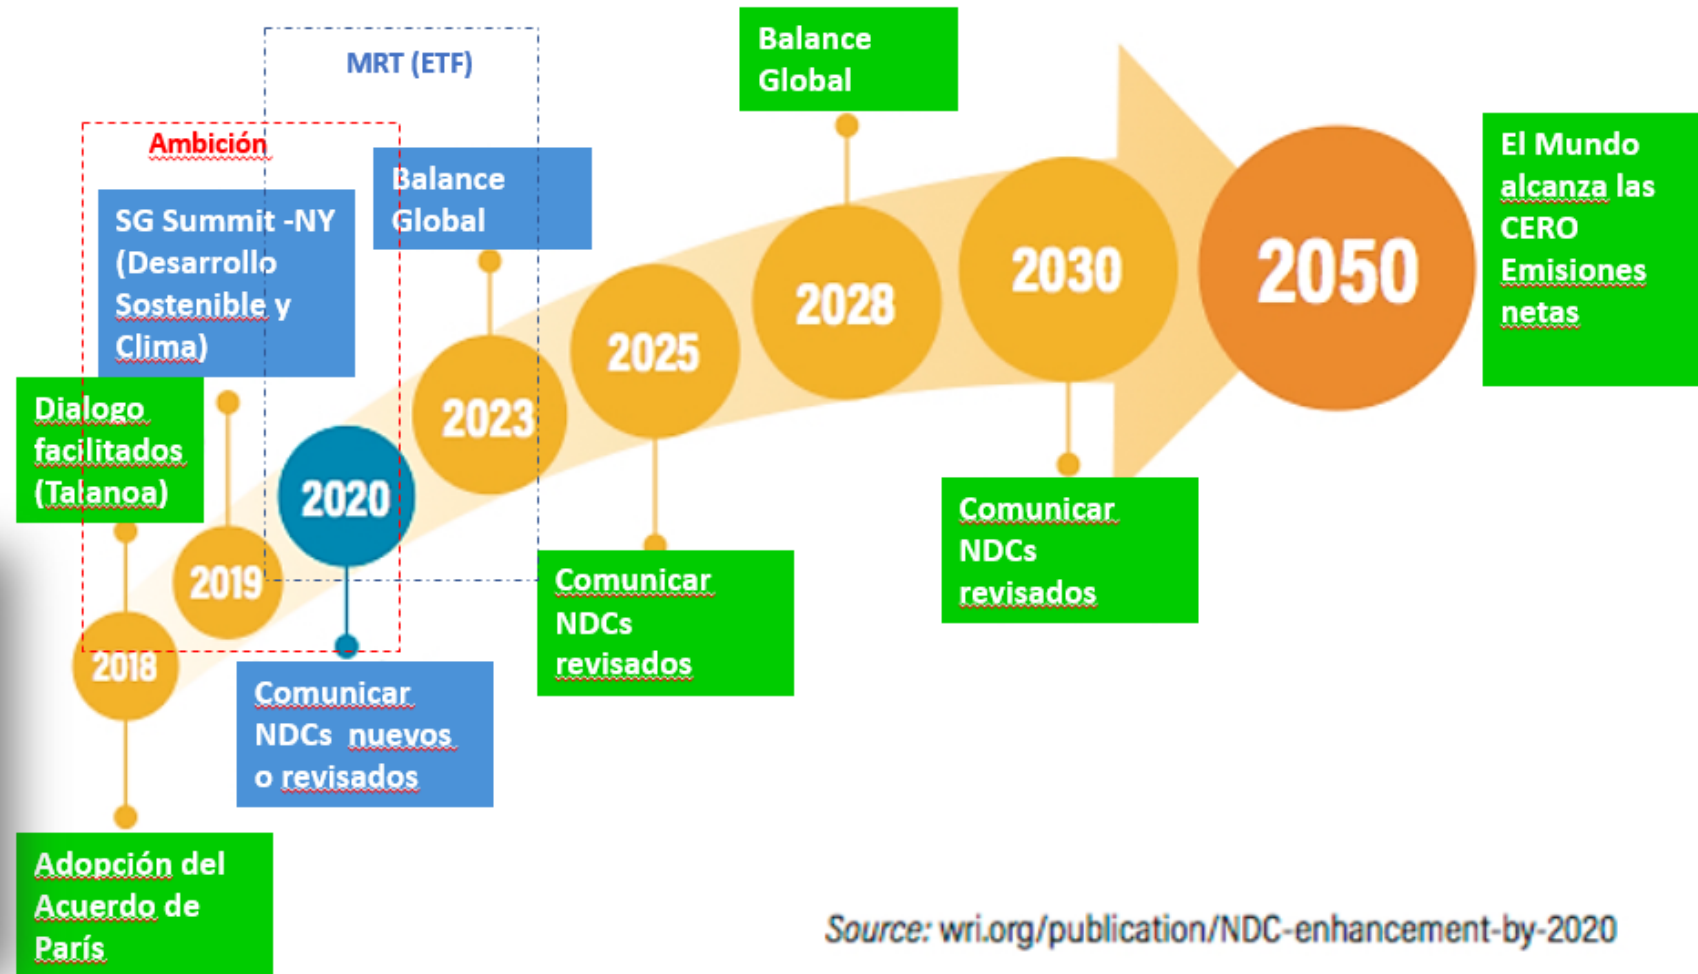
MRT (ETF)

Balance Global

Ambición

SG Summit -NY (Desarrollo Sostenible y Clima)

Balance Global

El Mundo alcanza las CERO Emisiones netas

Dialogo facilitados (Talanoa)

2018

2019

2020

2023

2025

2028

2030

2050

Comunicar NDCs revisados

Comunicar NDCs revisados

Comunicar NDCs nuevos o revisados

Adopción del Acuerdo de París

Source: wri.org/publication/NDC-enhancement-by-2020